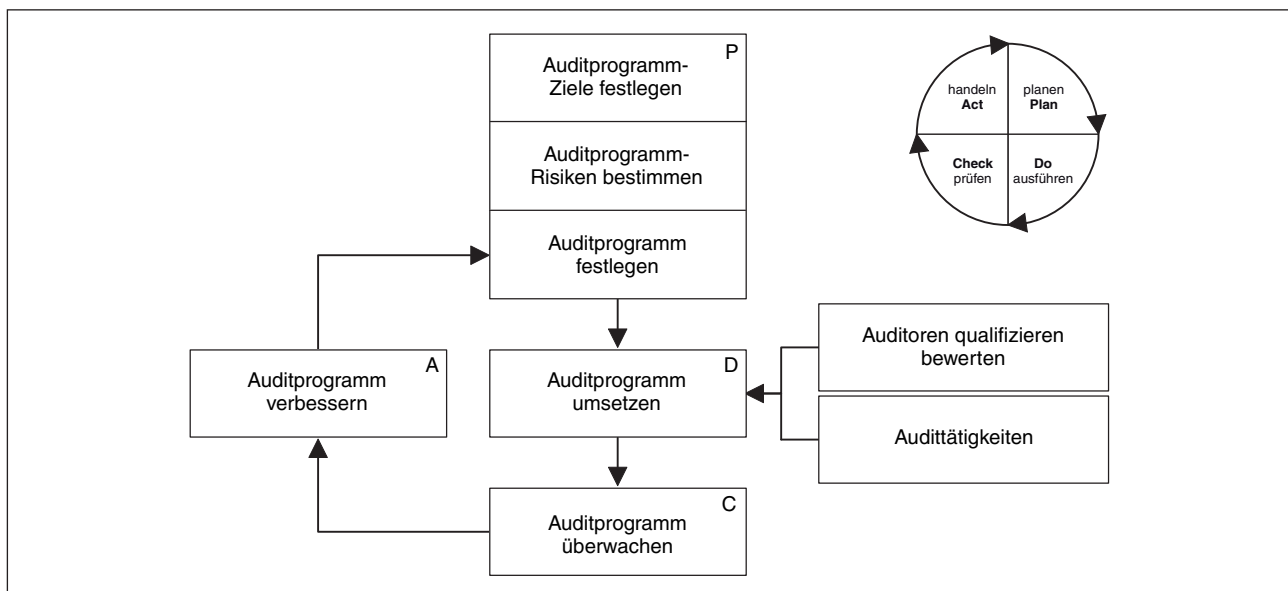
P

Auditprogramm-Ziele festlegen

Auditprogramm-Risiken bestimmen

Auditprogramm festlegen

handeln **Act**

planen **Plan**

**Check** prüfen

**Do** ausführen

A

Auditprogramm verbessern

D

Auditprogramm umsetzen

Auditoren qualifizieren bewerten

Audittätigkeiten

C

Auditprogramm überwachen